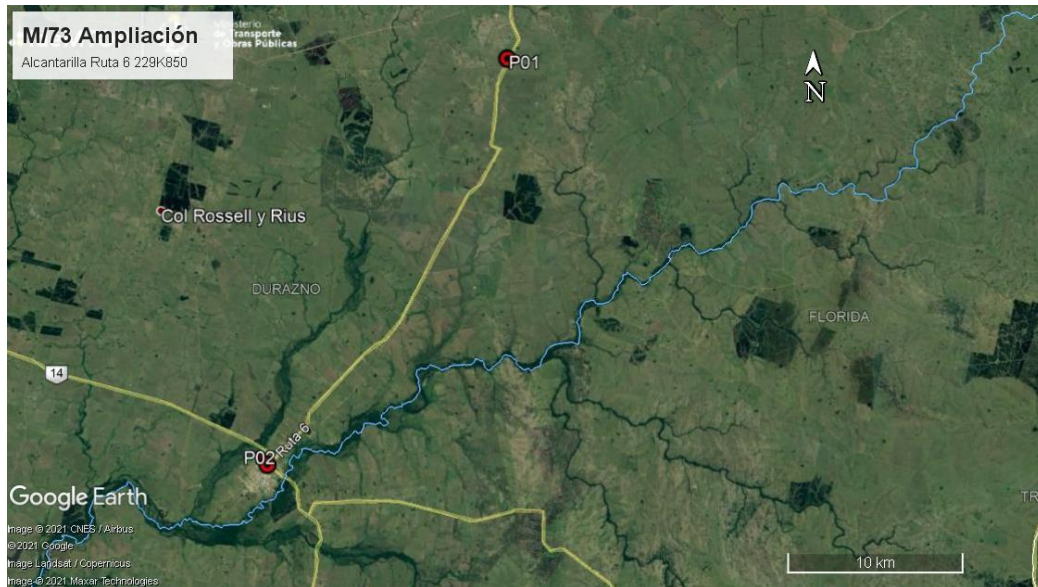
M/73 Ampliación
Alcantarilla Ruta 6 229K850

Ministerio de Transporte y Obras Públicas

P01

N

Col Rossell y Rius

DURAZNO

FLORIDA

14

P02

Ruta 6

Google Earth

Image © 2021 CNES / Airbus
©2021 Google
Image Landsat / Copernicus
Image © 2021 Maxar Technologies

10 km

TR